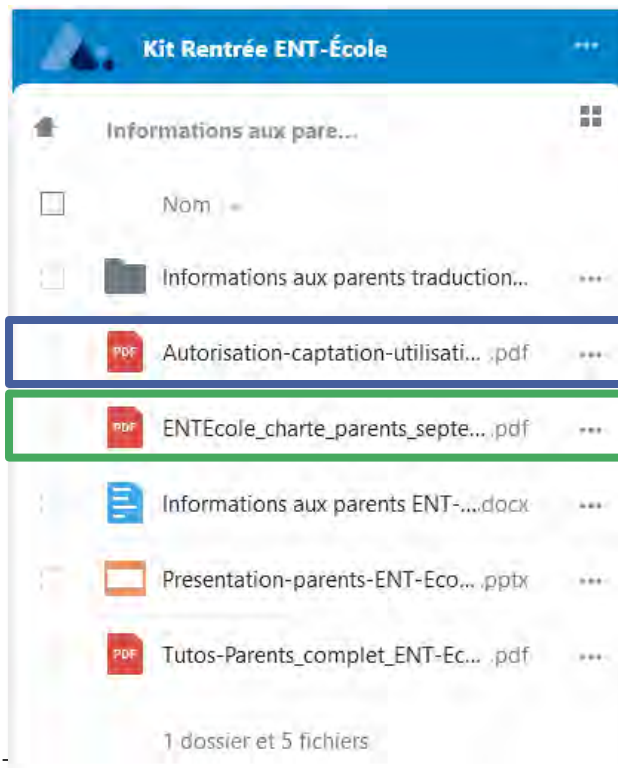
Kit Rentrée ENT-École

Informations aux pare...

Nom

Informations aux parents traduction...

PDF Autorisation-captation-utilisati... .pdf

PDF ENTEcole_charte_parents_septe... .pdf

Informations aux parents ENT-....docx

Presentation-parents-ENT-Eco... .pptx

PDF Tutos-Parents_complet_ENT-Ec... .pdf

1 dossier et 5 fichiers